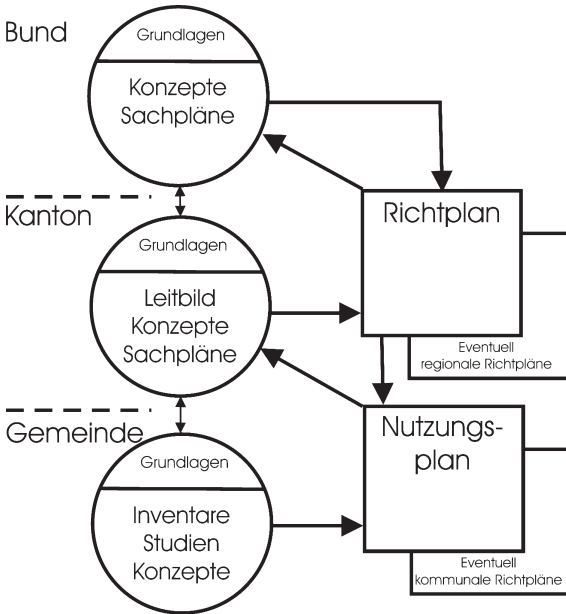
Bund

Grundlagen

Konzepte Sachpläne

Kanton

Grundlagen

Leitbild Konzepte Sachpläne

Richtplan

Eventuell regionale Richtpläne

Gemeinde

Grundlagen

Inventare Studien Konzepte

Nutzungsplan

Eventuell kommunale Richtpläne